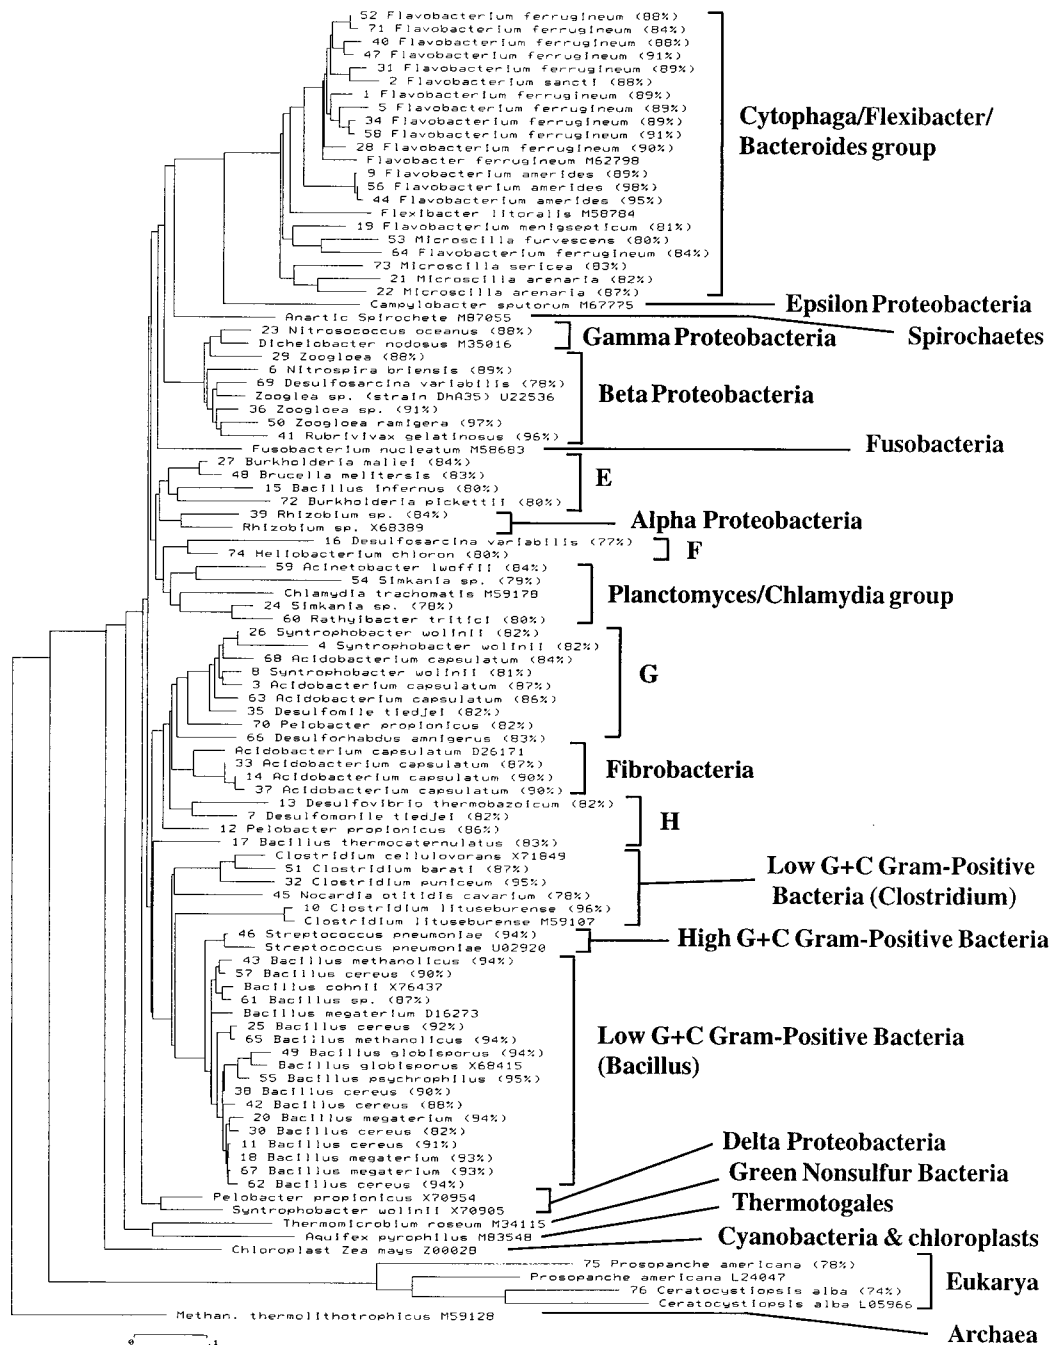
52 Flavobacterium ferrugineum (88%)
71 Flavobacterium ferrugineum (84%)
40 Flavobacterium ferrugineum (88%)
47 Flavobacterium ferrugineum (91%)
31 Flavobacterium ferrugineum (89%)
2 Flavobacterium sancti (88%)
1 Flavobacterium ferrugineum (89%)
5 Flavobacterium ferrugineum (89%)
34 Flavobacterium ferrugineum (89%)
58 Flavobacterium ferrugineum (91%)
28 Flavobacterium ferrugineum (90%)
Flavobacter ferrugineum M62798
9 Flavobacterium amerides (89%)
56 Flavobacterium amerides (98%)
44 Flavobacterium amerides (95%)
Flexibacter litoralis M58784
19 Flavobacterium menigsepticum (81%)
53 Microscilla furvescens (80%)
64 Flavobacterium ferrugineum (84%)
73 Microscilla sericea (83%)
21 Microscilla arenaria (82%)
22 Microscilla arenaria (87%)
Campylobacter sputorum M67775
Anartic Spirochete M87055
23 Nitrosococcus oceanus (88%)
Dichelobacter nodosus M35016
29 Zoogloea (88%)
6 Nitrospira briensis (89%)
69 Desulfosarcina variabilis (78%)
Zooglea sp. (strain DhA35) U22536
36 Zoogloea sp. (91%)
50 Zoogloea ramigera (97%)
41 Rubrivivax gelatinosus (96%)
Fusobacterium nucleatum M58683
27 Burkholderia mallei (84%)
48 Brucella melitensis (83%)
15 Bacillus infernus (80%)
72 Burkholderia pickettii (80%)
39 Rhizobium sp. (84%)
Rhizobium sp. X68389
16 Desulfosarcina variabilis (77%)
74 Heliobacterium chloron (80%)
59 Acinetobacter lwoffii (84%)
54 Simkania sp. (79%)
Chlamydia trachomatis M59178
24 Simkania sp. (78%)
60 Rathyibacter tritici (80%)
26 Syntrophobacter wolinii (82%)
4 Syntrophobacter wolinii (82%)
68 Acidobacterium capsulatum (84%)
8 Syntrophobacter wolinii (81%)
3 Acidobacterium capsulatum (87%)
63 Acidobacterium capsulatum (86%)
35 Desulfomile tiedjei (82%)
70 Pelobacter propionicus (82%)
66 Desulforhabdus amnigerus (83%)
Acidobacterium capsulatum D26171
33 Acidobacterium capsulatum (87%)
14 Acidobacterium capsulatum (90%)
37 Acidobacterium capsulatum (90%)
13 Desulfovibrio thermobazoicum (82%)
7 Desulfomonile tiedjei (82%)
12 Pelobacter propionicus (86%)
17 Bacillus thermocaternulatus (83%)
Clostridium cellulovorans X71849
51 Clostridium barati (87%)
32 Clostridium puniceum (95%)
45 Nocardia otitidis cavarium (78%)
10 Clostridium lituseburense (96%)
Clostridium lituseburense M59107
46 Streptococcus pneumoniae (94%)
Streptococcus pneumoniae U02920
43 Bacillus methanolicus (94%)
57 Bacillus cereus (90%)
Bacillus cohnii X76437
61 Bacillus sp. (87%)
Bacillus megaterium D16273
25 Bacillus cereus (92%)
65 Bacillus methanolicus (94%)
49 Bacillus globisporus (94%)
Bacillus globisporus X68415
55 Bacillus psychrophilus (95%)
38 Bacillus cereus (90%)
42 Bacillus cereus (88%)
20 Bacillus megaterium (94%)
30 Bacillus cereus (82%)
11 Bacillus cereus (91%)
18 Bacillus megaterium (93%)
67 Bacillus megaterium (93%)
62 Bacillus cereus (94%)
Pelobacter propionicus X70954
Syntrophobacter wolinii X70905
Thermomicrobium roseum M34115
Aquifex pyrophilus M83548
Chloroplast Zea mays Z00028
75 Prosopanche americana (78%)
Prosopanche americana L24047
76 Ceratocystiopsis alba (74%)
Ceratocystiopsis alba L05966
Methan. thermolithotrophicus M59128
0 .1

Cytophaga/Flexibacter/ Bacteroides group
Epsilon Proteobacteria
Spirochaetes
Gamma Proteobacteria
Beta Proteobacteria
Fusobacteria
E
Alpha Proteobacteria
F
Planctomyces/Chlamydia group
G
Fibrobacteria
H
Low G+C Gram-Positive Bacteria (Clostridium)
High G+C Gram-Positive Bacteria
Low G+C Gram-Positive Bacteria (Bacillus)
Delta Proteobacteria
Green Nonsulfur Bacteria
Thermotogales
Cyanobacteria & chloroplasts
Eukarya
Archaea